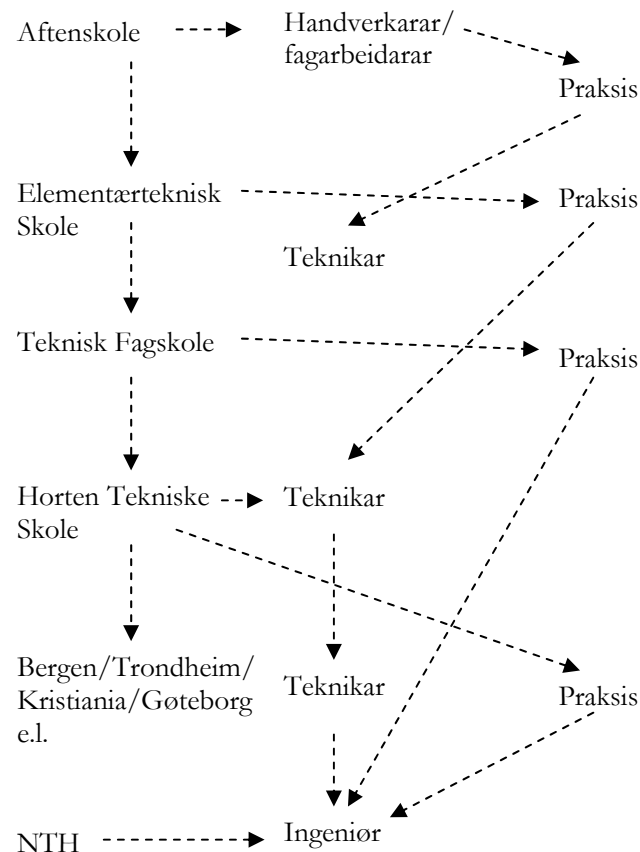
Aftenskole

Handverkarar/ fagarbeidarar

Praksis

Elementærteknisk Skole

Praksis

Teknikar

Teknisk Fagskole

Praksis

Horten Tekniske Skole

Teknikar

Bergen/Trondheim/ Kristiania/Gøteborg e.l.

Teknikar

Praksis

NTH

Ingeniør